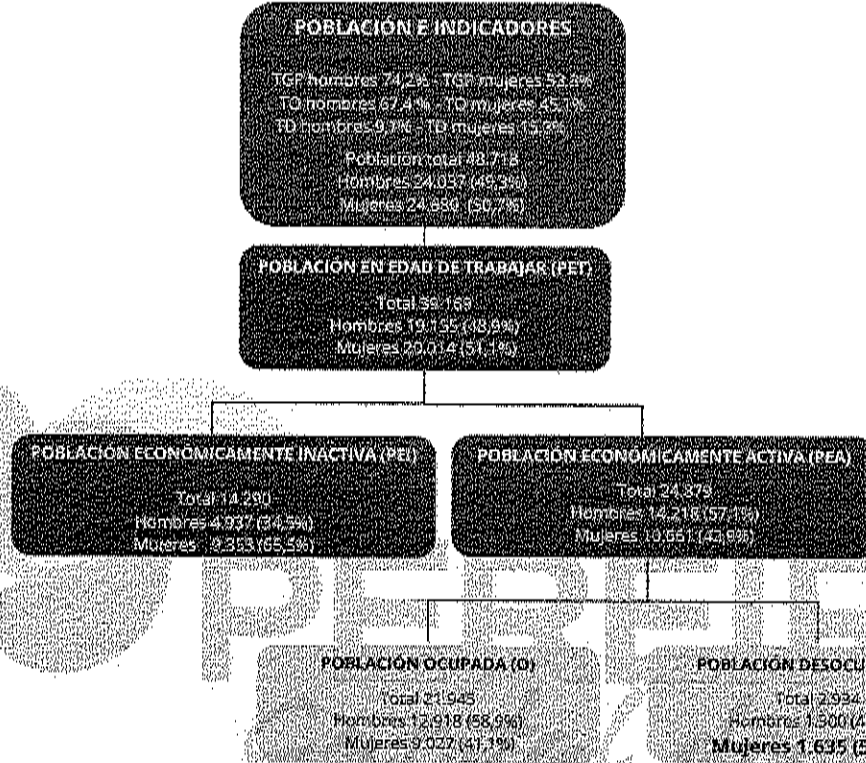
POBLACIÓN E INDICADORES

TGP hombres 74,2% - TGP mujeres 53,2%
TO hombres 67,4 % - TO mujeres 45,1%
TD hombres 9,3% - TD mujeres 15,2%

Poblacion total 48.718
Hombres 24.037 (49,3%)
Mujeres 24.680 (50,7%)

POBLACIÓN EN EDAD DE TRABAJAR (PET)

Total 39.169
Hombres 19.155 (48,9%)
Mujeres 20.014 (51,1%)

POBLACIÓN ECONÓMICAMENTE INACTIVA (PEI)

Total 14.290
Hombres 4.937 (34,5%)
Mujeres 9.353 (65,5%)

POBLACIÓN ECONÓMICAMENTE ACTIVA (PEA)

Total 24.879
Hombres 14.218 (57,1%)
Mujeres 10.661 (42,9%)

POBLACIÓN OCUPADA (O)

Total 21.945
Hombres 12.918 (58,9%)
Mujeres 9.027 (41,1%)

POBLACIÓN DESOCU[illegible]

Total 2.934.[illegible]
Hombres 1.300 (4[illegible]
Mujeres 1.635 ([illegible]